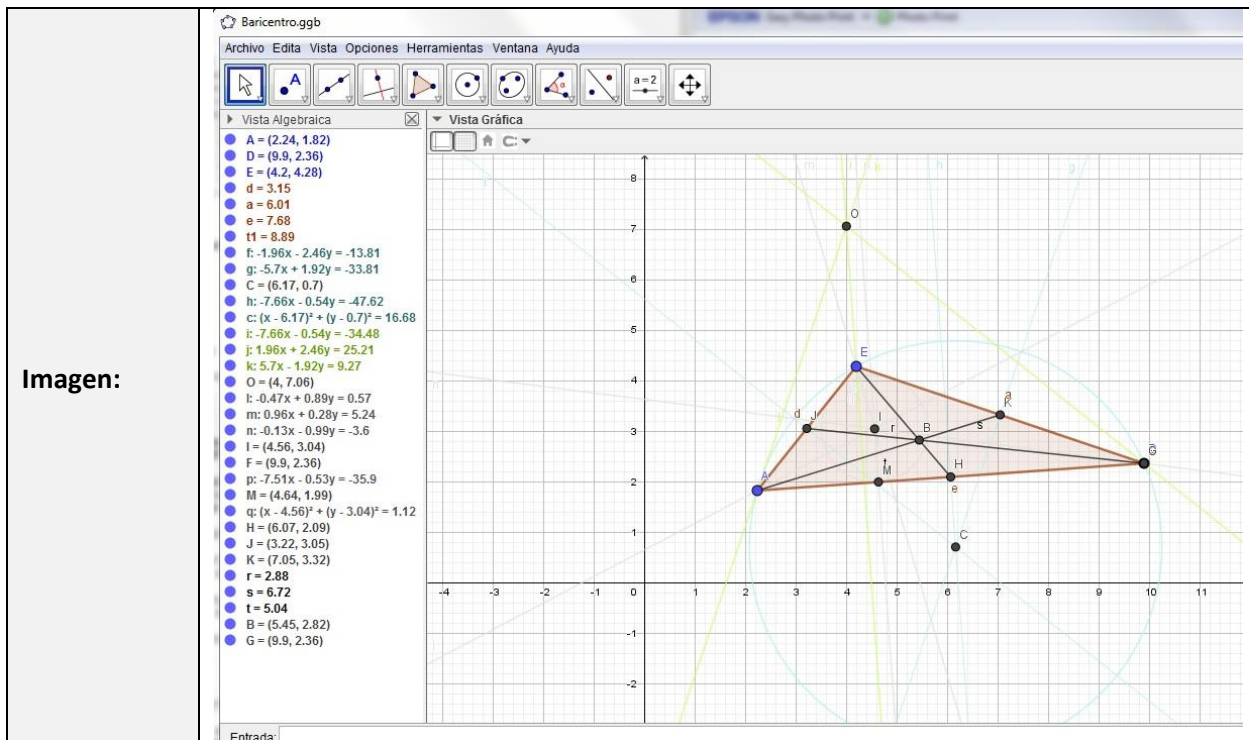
Imagen:

Baricentro.ggb

Archivo Edita Vista Opciones Herramientas Ventana Ayuda

a = 2

Vista Algebraica

A = (2.24, 1.82)
D = (9.9, 2.36)
E = (4.2, 4.28)
d = 3.15
a = 6.01
e = 7.68
t1 = 8.89
f: -1.96x - 2.46y = -13.81
g: -5.7x + 1.92y = -33.81
C = (6.17, 0.7)
h: -7.66x - 0.54y = -47.62
c: $(x - 6.17)^2 + (y - 0.7)^2 = 16.68$
i: -7.66x - 0.54y = -34.48
j: 1.96x + 2.46y = 25.21
k: 5.7x - 1.92y = 9.27
O = (4, 7.06)
l: -0.47x + 0.89y = 0.57
m: 0.96x + 0.28y = 5.24
n: -0.13x - 0.99y = -3.6
I = (4.56, 3.04)
F = (9.9, 2.36)
p: -7.51x - 0.53y = -35.9
M = (4.64, 1.99)
q: $(x - 4.56)^2 + (y - 3.04)^2 = 1.12$
H = (6.07, 2.09)
J = (3.22, 3.05)
K = (7.05, 3.32)
r = 2.88
s = 6.72
t = 5.04
B = (5.45, 2.82)
G = (9.9, 2.36)

Vista Gráfica

O
E
a
K
d
J
I
r
B
s
A
M
H
e
G
C

8
7
6
5
4
3
2
1
0
-1
-2
-4
-3
-2
-1
1
2
3
4
5
6
7
8
9
10
11

Entrada: